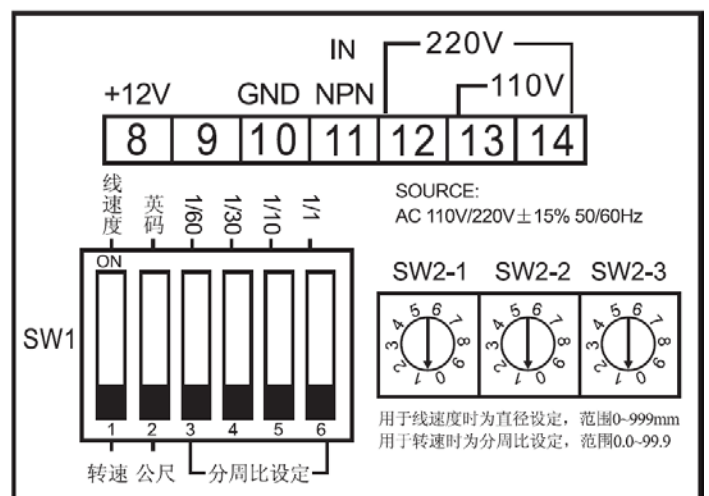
IN
220V
+12V GND NPN
110V

| 8 | 9 | 10 | 11 | 12 | 13 | 14 |
|---|---|---|---|---|---|---|

线速度 英码 1/60 1/30 1/10 1/1

SOURCE:
AC 110V/220V±15% 50/60Hz

ON

SW1

SW2-1 SW2-2 SW2-3

0 1 2 3 4 5 6 7 8 9

0 1 2 3 4 5 6 7 8 9

0 1 2 3 4 5 6 7 8 9

1 2 3 4 5 6

转速 公尺 分周比设定

用于线速度时为直径设定，范围0~999mm
用于转速时为分周比设定，范围0.0~99.9